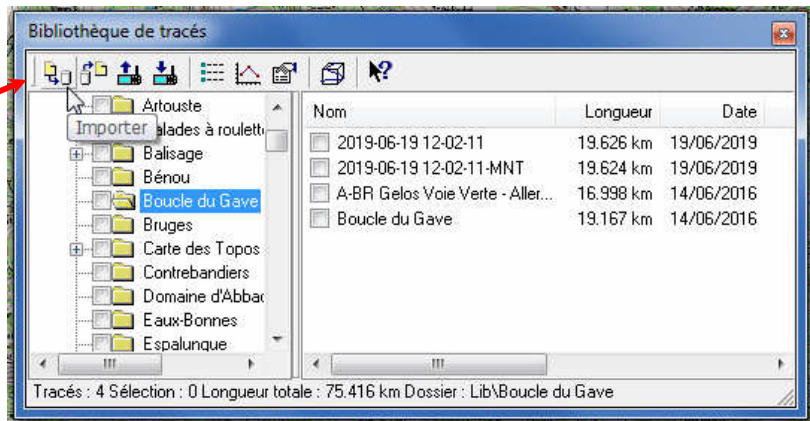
Bibliothèque de tracés

Artouste
Importer
alades à roulett
Balisage
Bénou
Boucle du Gave
Bruges
Carte des Topos
Contrebandiers
Domaine d'Abbac
Eaux-Bonnes
Espalunque

| Nom | Longueur | Date |
|---|---|---|
| 2019-06-19 12-02-11 | 19.626 km | 19/06/2019 |
| 2019-06-19 12-02-11-MNT | 19.624 km | 19/06/2019 |
| A-BR Gelos Voie Verte - Aller... | 16.998 km | 14/06/2016 |
| Boucle du Gave | 19.167 km | 14/06/2016 |

Tracés : 4 Sélection : 0 Longueur totale : 75.416 km Dossier : Lib\Boucle du Gave